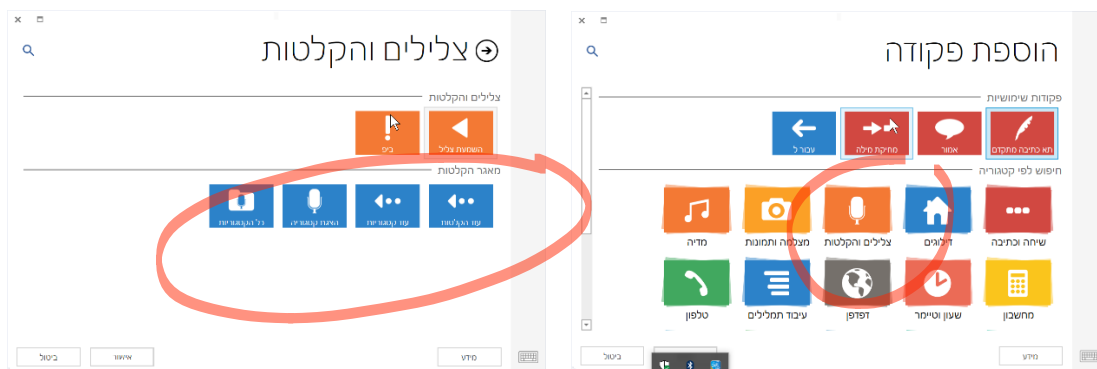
צלילים והקלטות

צלילים והקלטות

השמעת צליל

ביפ

מאגר הקלטות

עוד הקלטות

עוד קטגוריות

האזנה להקלטה

כל הקטגוריות

ביטול

אישור

מידע

הוספת פקודה

פקודות שימושיות

תא כתיבה מתקדם

אמור

מחיקת מילה

עבור ל

חיפוש לפי קטגוריה

שיחה וכתיבה

דילוגים

צלילים והקלטות

מצלמה ותמונות

מדיה

מחשבון

שעון וטיימר

דפדפן

עיבוד תמלילים

טלפון

ביטול

מידע